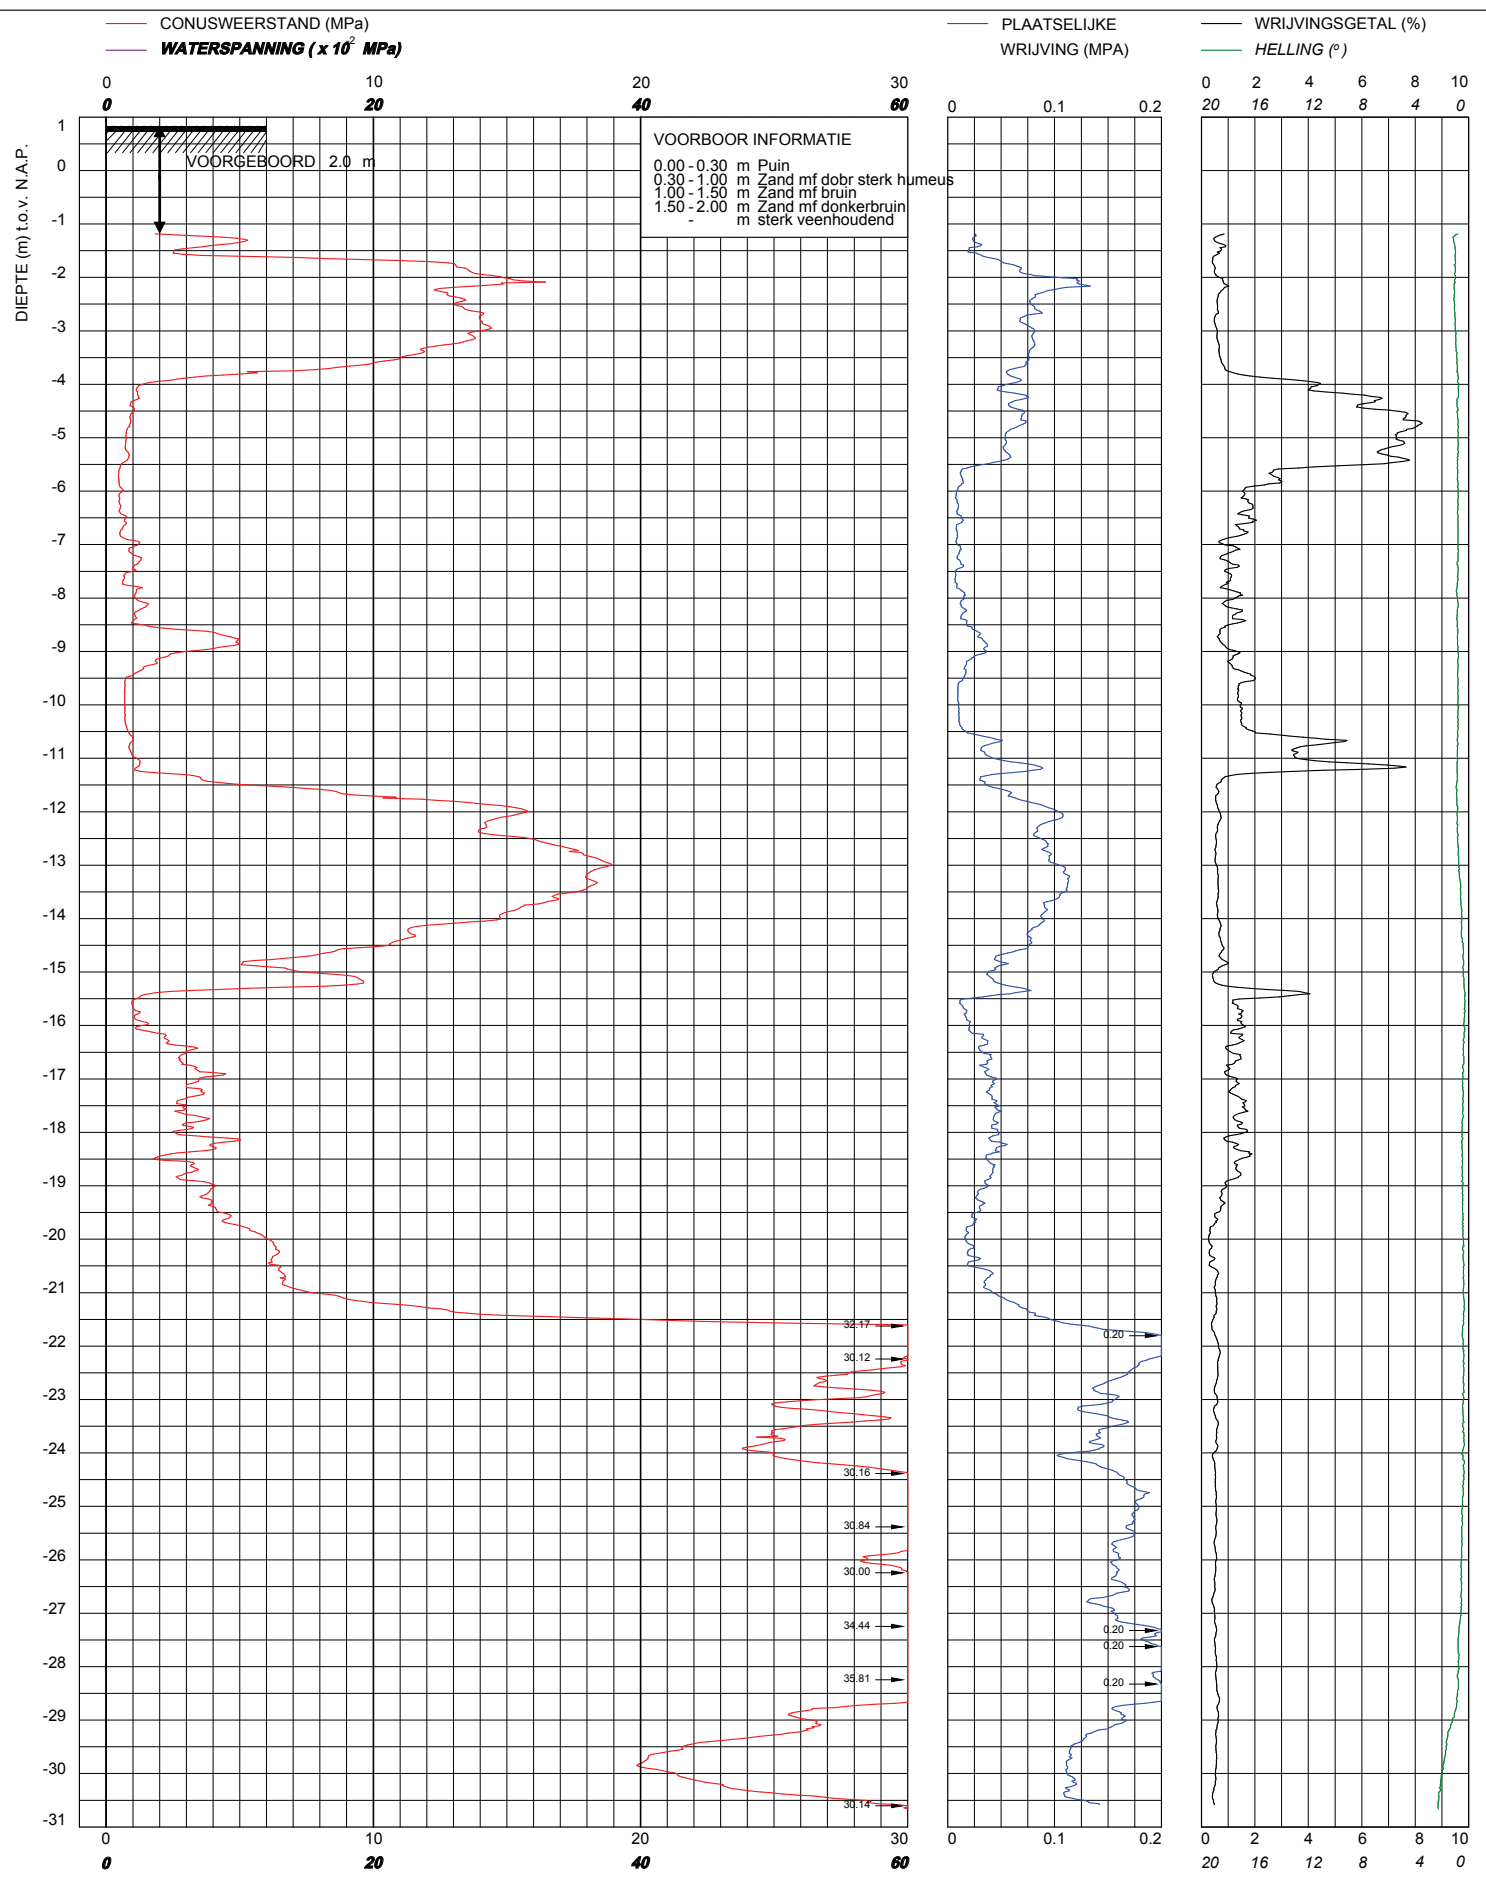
CONUSWEERSTAND (MPa)
WATERSPANNING ( x $10^2$ MPa)

PLAATSELIJKE WRIJVING (MPA)

WRIJVINGSGETAL (%)
HELLING (°)

0 10 20 30
0 20 40 60

0 0.1 0.2

0 2 4 6 8 10
20 16 12 8 4 0

DIEPTE (m) t.o.v. N.A.P.

1 0 -1 -2 -3 -4 -5 -6 -7 -8 -9 -10 -11 -12 -13 -14 -15 -16 -17 -18 -19 -20 -21 -22 -23 -24 -25 -26 -27 -28 -29 -30 -31

VOORGEBOORD 2.0 m

VOORBOOR INFORMATIE
0.00 - 0.30 m Puin
0.30 - 1.00 m Zand mf dobr sterk humeus
1.00 - 1.50 m Zand mf bruin
1.50 - 2.00 m Zand mf donkerbruin
- m sterk veenhoudend

32.17
30.12
30.16
30.84
30.00
34.44
35.81
30.14

0.20
0.20
0.20
0.20

0 10 20 30
0 20 40 60

0 0.1 0.2

0 2 4 6 8 10
20 16 12 8 4 0